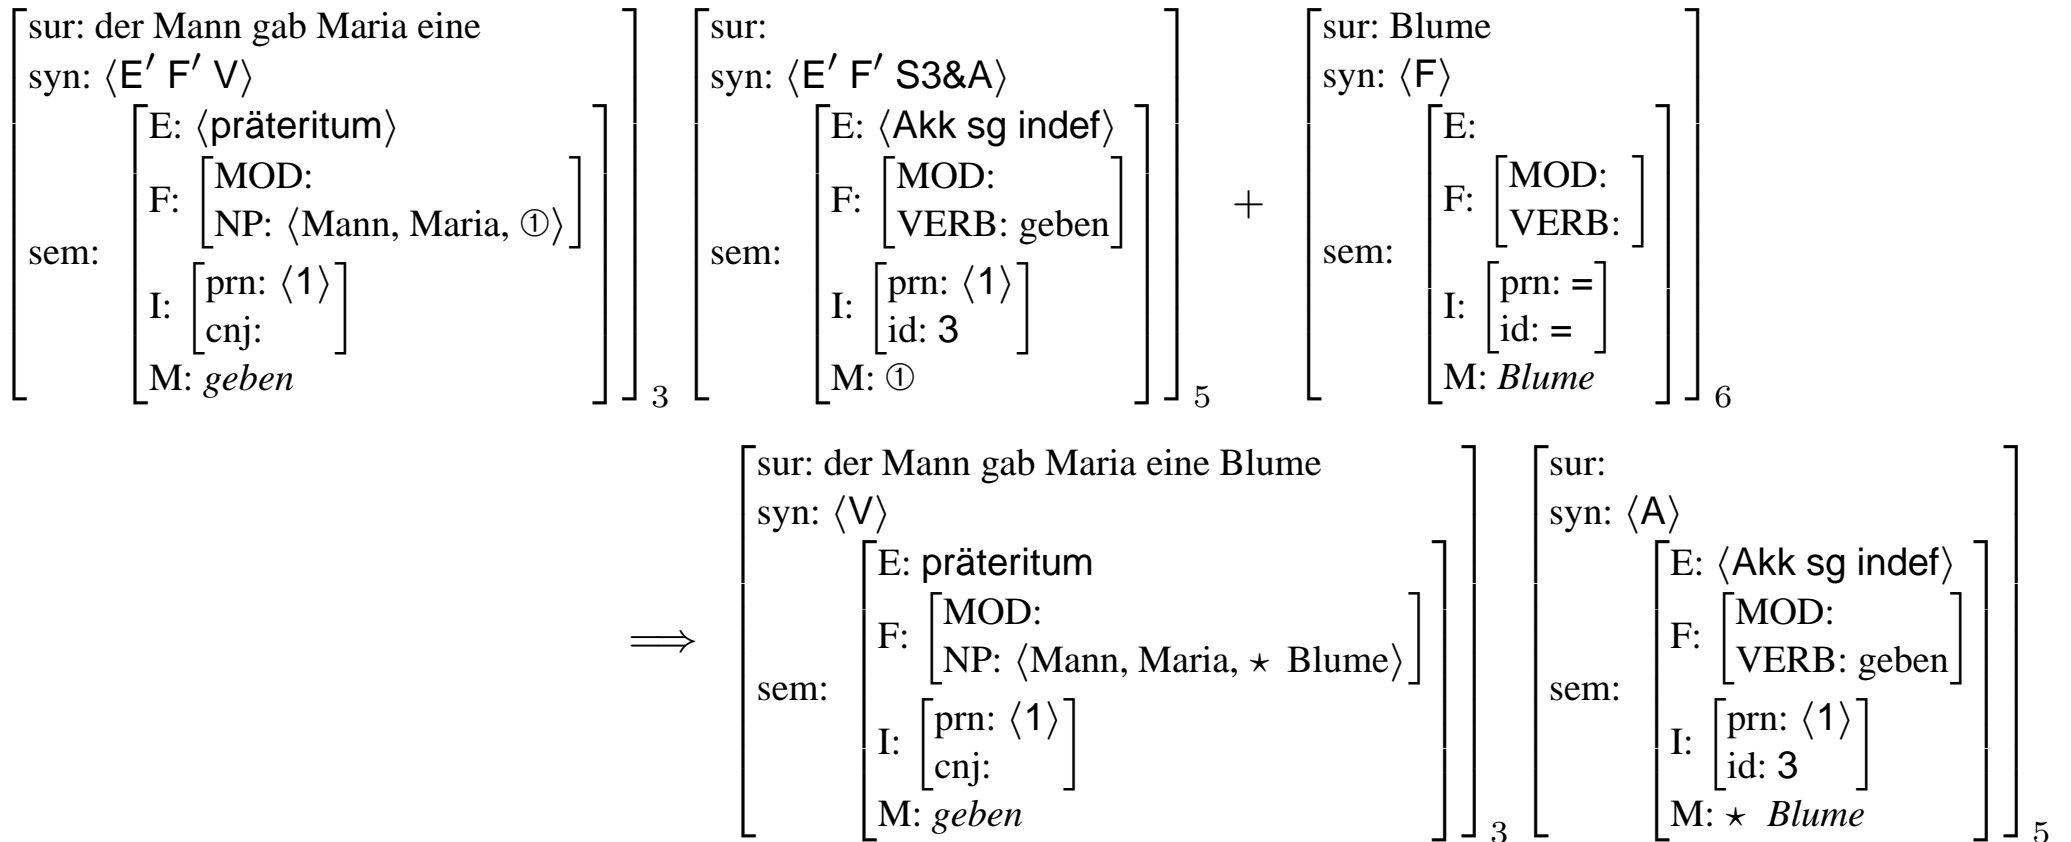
$\left[\begin{array}{l}\text{sur: der Mann gab Maria eine}\\ \text{syn: }\langle \mathsf{E}'\ \mathsf{F}'\ \mathsf{V}\rangle\\ \text{sem: }\left[\begin{array}{l}\text{E: }\langle\text{präteritum}\rangle\\ \text{F: }\left[\begin{array}{l}\text{MOD:}\\ \text{NP: }\langle\text{Mann, Maria, ①}\rangle\end{array}\right]\\ \text{I: }\left[\begin{array}{l}\text{prn: }\langle 1\rangle\\ \text{cnj:}\end{array}\right]\\ \text{M: } \textit{geben}\end{array}\right]\end{array}\right]_3$ $\left[\begin{array}{l}\text{sur:}\\ \text{syn: }\langle \mathsf{E}'\ \mathsf{F}'\ \mathsf{S3\&A}\rangle\\ \text{sem: }\left[\begin{array}{l}\text{E: }\langle\text{Akk sg indef}\rangle\\ \text{F: }\left[\begin{array}{l}\text{MOD:}\\ \text{VERB: geben}\end{array}\right]\\ \text{I: }\left[\begin{array}{l}\text{prn: }\langle 1\rangle\\ \text{id: }3\end{array}\right]\\ \text{M: ①}\end{array}\right]\end{array}\right]_5$ $+$ $\left[\begin{array}{l}\text{sur: Blume}\\ \text{syn: }\langle \mathsf{F}\rangle\\ \text{sem: }\left[\begin{array}{l}\text{E:}\\ \text{F: }\left[\begin{array}{l}\text{MOD:}\\ \text{VERB:}\end{array}\right]\\ \text{I: }\left[\begin{array}{l}\text{prn: =}\\ \text{id: =}\end{array}\right]\\ \text{M: } \textit{Blume}\end{array}\right]\end{array}\right]_6$

$\Longrightarrow$ $\left[\begin{array}{l}\text{sur: der Mann gab Maria eine Blume}\\ \text{syn: }\langle \mathsf{V}\rangle\\ \text{sem: }\left[\begin{array}{l}\text{E: präteritum}\\ \text{F: }\left[\begin{array}{l}\text{MOD:}\\ \text{NP: }\langle\text{Mann, Maria, }\star\text{ Blume}\rangle\end{array}\right]\\ \text{I: }\left[\begin{array}{l}\text{prn: }\langle 1\rangle\\ \text{cnj:}\end{array}\right]\\ \text{M: } \textit{geben}\end{array}\right]\end{array}\right]_3$ $\left[\begin{array}{l}\text{sur:}\\ \text{syn: }\langle \mathsf{A}\rangle\\ \text{sem: }\left[\begin{array}{l}\text{E: }\langle\text{Akk sg indef}\rangle\\ \text{F: }\left[\begin{array}{l}\text{MOD:}\\ \text{VERB: geben}\end{array}\right]\\ \text{I: }\left[\begin{array}{l}\text{prn: }\langle 1\rangle\\ \text{id: }3\end{array}\right]\\ \text{M: }\star\ \textit{Blume}\end{array}\right]\end{array}\right]_5$